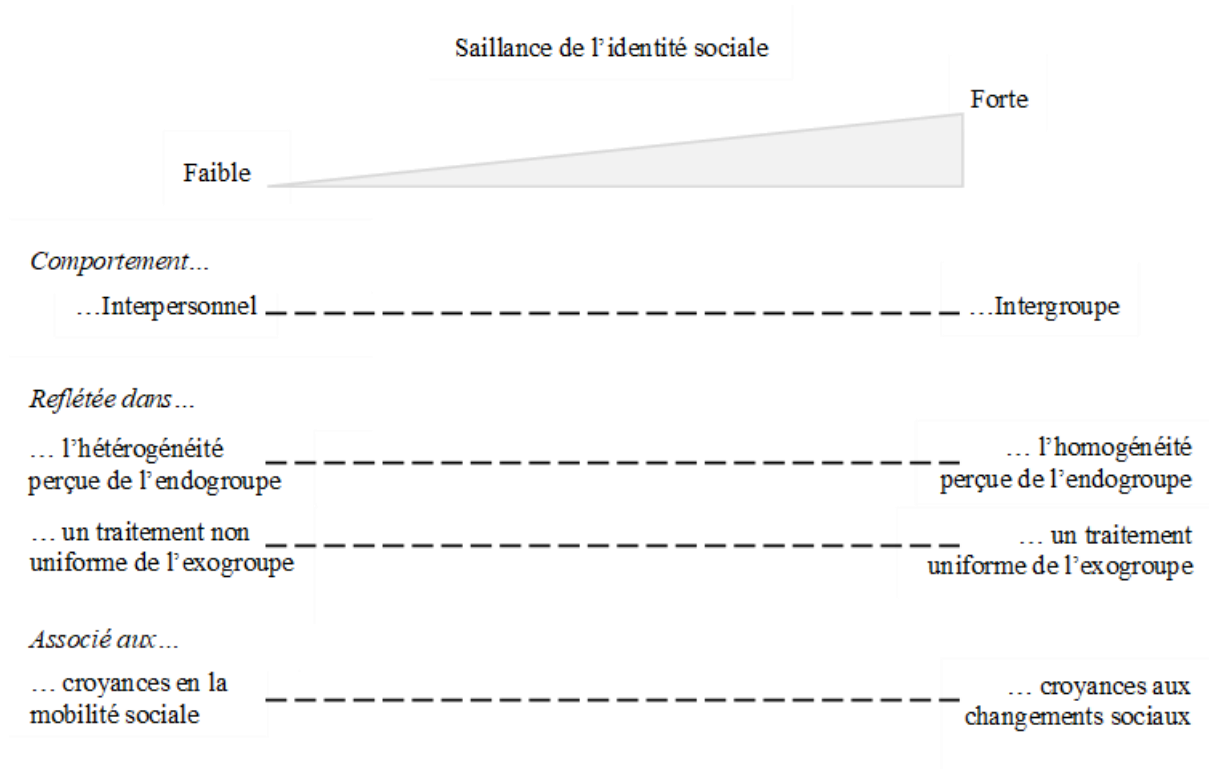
Saillance de l'identité sociale

Faible

Forte

*Comportement…*

…Interpersonnel

…Intergroupe

*Reflétée dans…*

… l'hétérogénéité perçue de l'endogroupe

… l'homogénéité perçue de l'endogroupe

… un traitement non uniforme de l'exogroupe

… un traitement uniforme de l'exogroupe

*Associé aux…*

… croyances en la mobilité sociale

… croyances aux changements sociaux